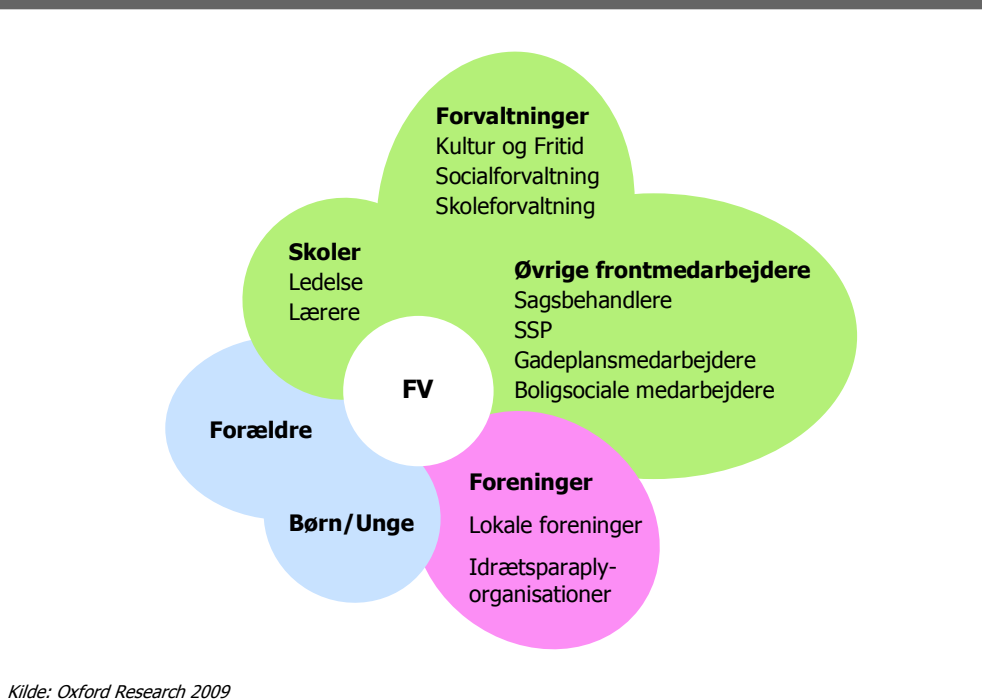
Forvaltninger
Kultur og Fritid
Socialforvaltning
Skoleforvaltning

Skoler
Ledelse
Lærere

Øvrige frontmedarbejdere
Sagsbehandlere
SSP
Gadeplansmedarbejdere
Boligsociale medarbejdere

FV

Forældre

Børn/Unge

Foreninger
Lokale foreninger
Idrætsparaply-organisationer

Kilde: Oxford Research 2009